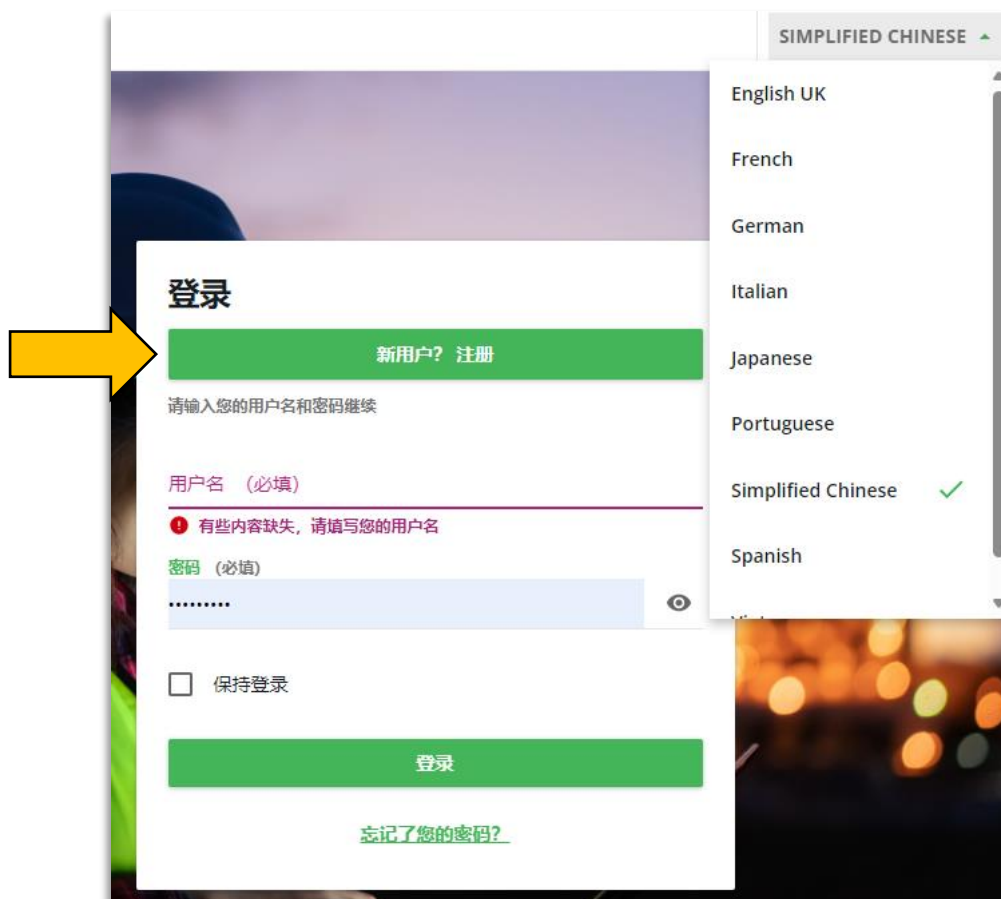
SIMPLIFIED CHINESE

English UK
French
German
Italian
Japanese
Portuguese
Simplified Chinese
Spanish
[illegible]

登录

新用户？注册

请输入您的用户名和密码继续

用户名 （必填）

有些内容缺失，请填写您的用户名

密码 （必填）

·········

保持登录

登录

忘记了您的密码？